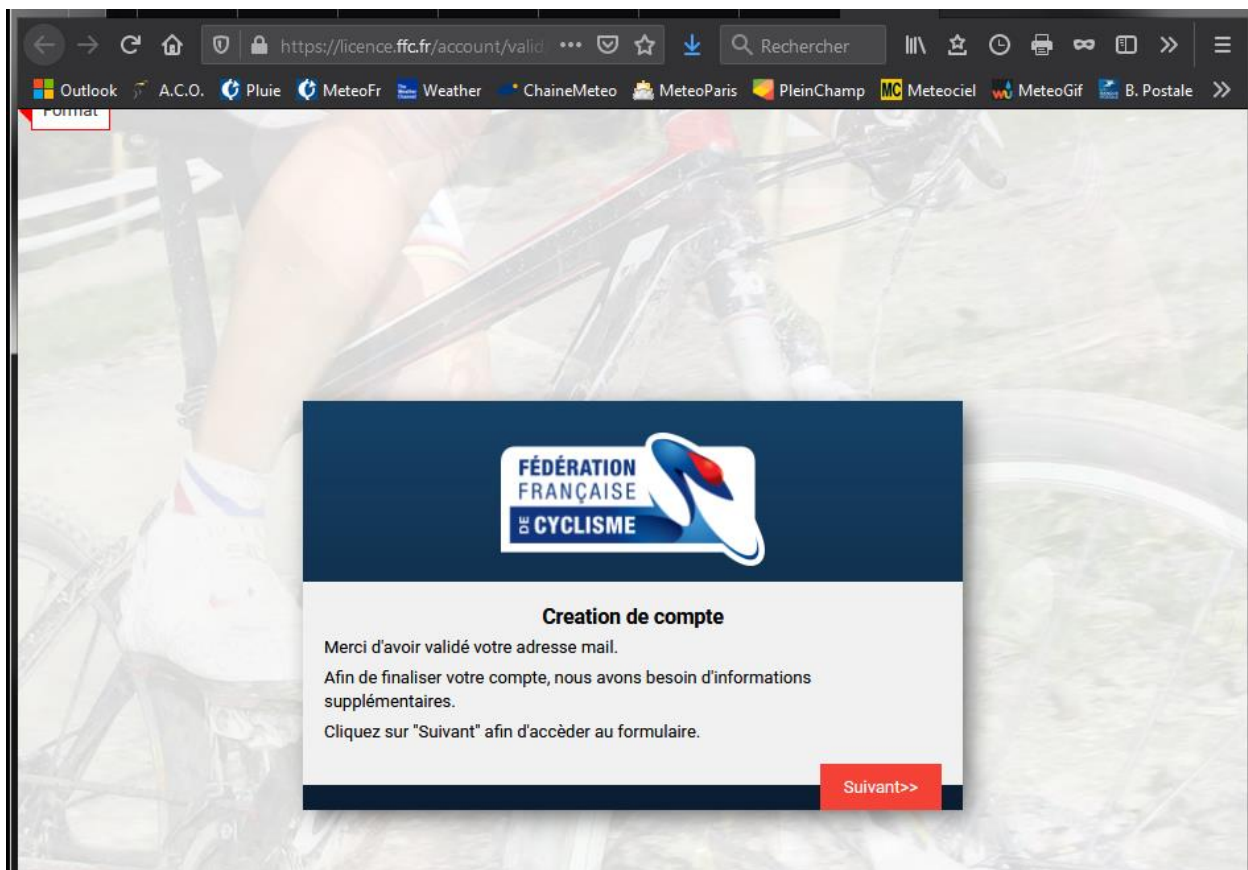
https://licence.ffc.fr/account/valid ••• Rechercher

Outlook A.C.O. Pluie MeteoFr Weather ChaineMeteo MeteoParis PleinChamp MC Meteociel MeteoGif B. Postale

Format

FÉDÉRATION FRANÇAISE DE CYCLISME

Creation de compte

Merci d'avoir validé votre adresse mail.

Afin de finaliser votre compte, nous avons besoin d'informations supplémentaires.

Cliquez sur "Suivant" afin d'accèder au formulaire.

Suivant>>